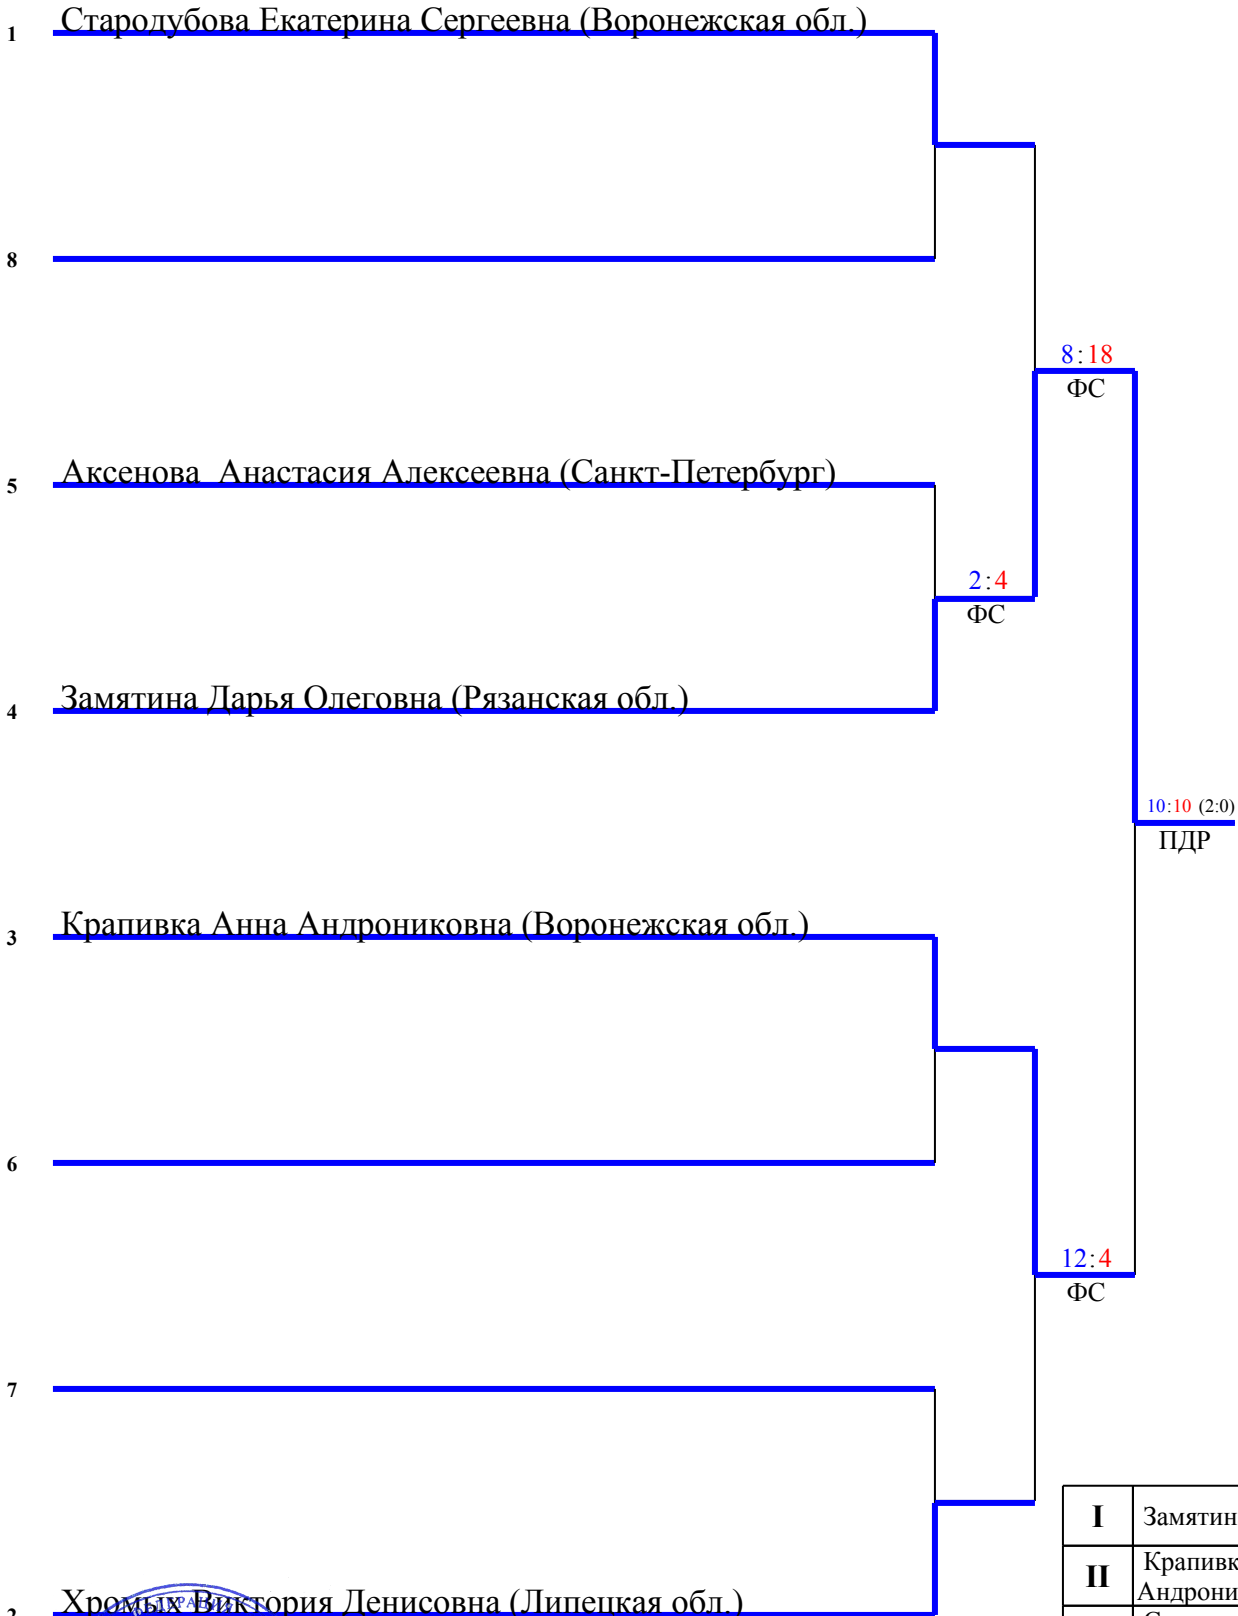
1 Стародубова Екатерина Сергеевна (Воронежская обл.)

8

8:18
ФС

5 Аксенова Анастасия Алексеевна (Санкт-Петербург)

2:4
ФС

4 Замятина Дарья Олеговна (Рязанская обл.)

10:10 (2:0)
ПДР

3 Крапивка Анна Андрониковна (Воронежская обл.)

6

12:4
ФС

7

| I | Замятин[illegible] |
|---|---|
| II | Крапивк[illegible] Андрони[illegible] |

2 Хромых Виктория Денисовна (Липецкая обл.)